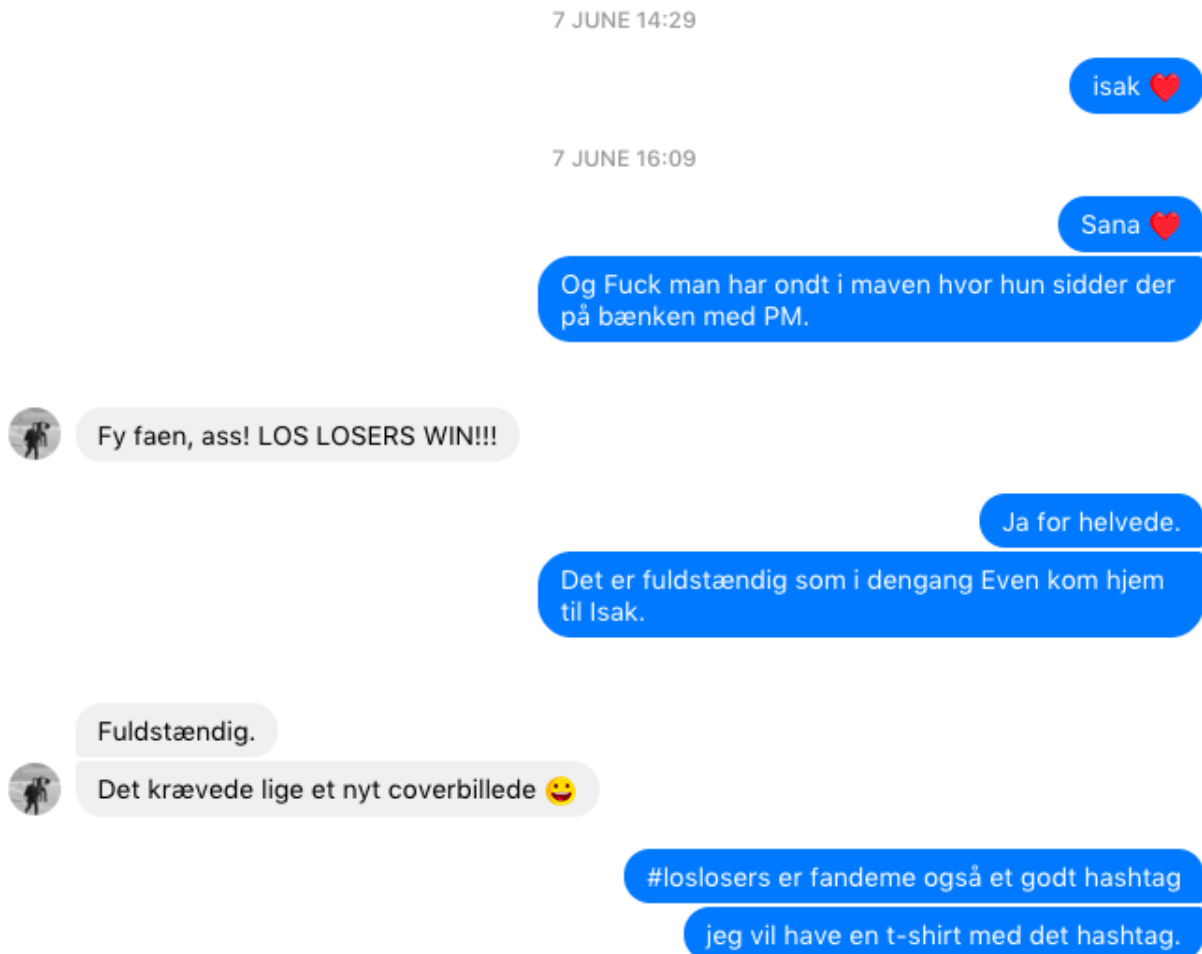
7 JUNE 14:29

isak ❤️

7 JUNE 16:09

Sana ❤️

Og Fuck man har ondt i maven hvor hun sidder der på bænken med PM.

Fy faen, ass! LOS LOSERS WIN!!!

Ja for helvede.

Det er fuldstændig som i dengang Even kom hjem til Isak.

Fuldstændig.

Det krævede lige et nyt coverbillede 😛

#loslosers er fandeme også et godt hashtag

jeg vil have en t-shirt med det hashtag.